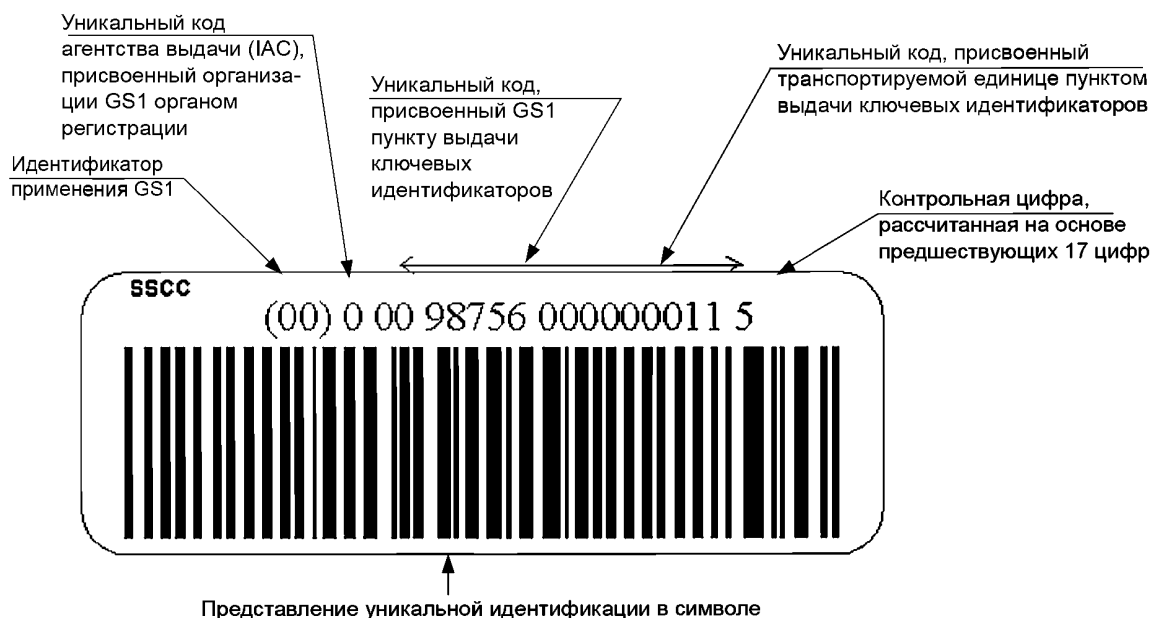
Уникальный код агентства выдачи (IAC), присвоенный организации GS1 органом регистрации

Идентификатор применения GS1

Уникальный код, присвоенный GS1 пункту выдачи ключевых идентификаторов

Уникальный код, присвоенный транспортируемой единице пунктом выдачи ключевых идентификаторов

Контрольная цифра, рассчитанная на основе предшествующих 17 цифр

SSCC

(00) 0 00 98756 000000011 5

Представление уникальной идентификации в символе